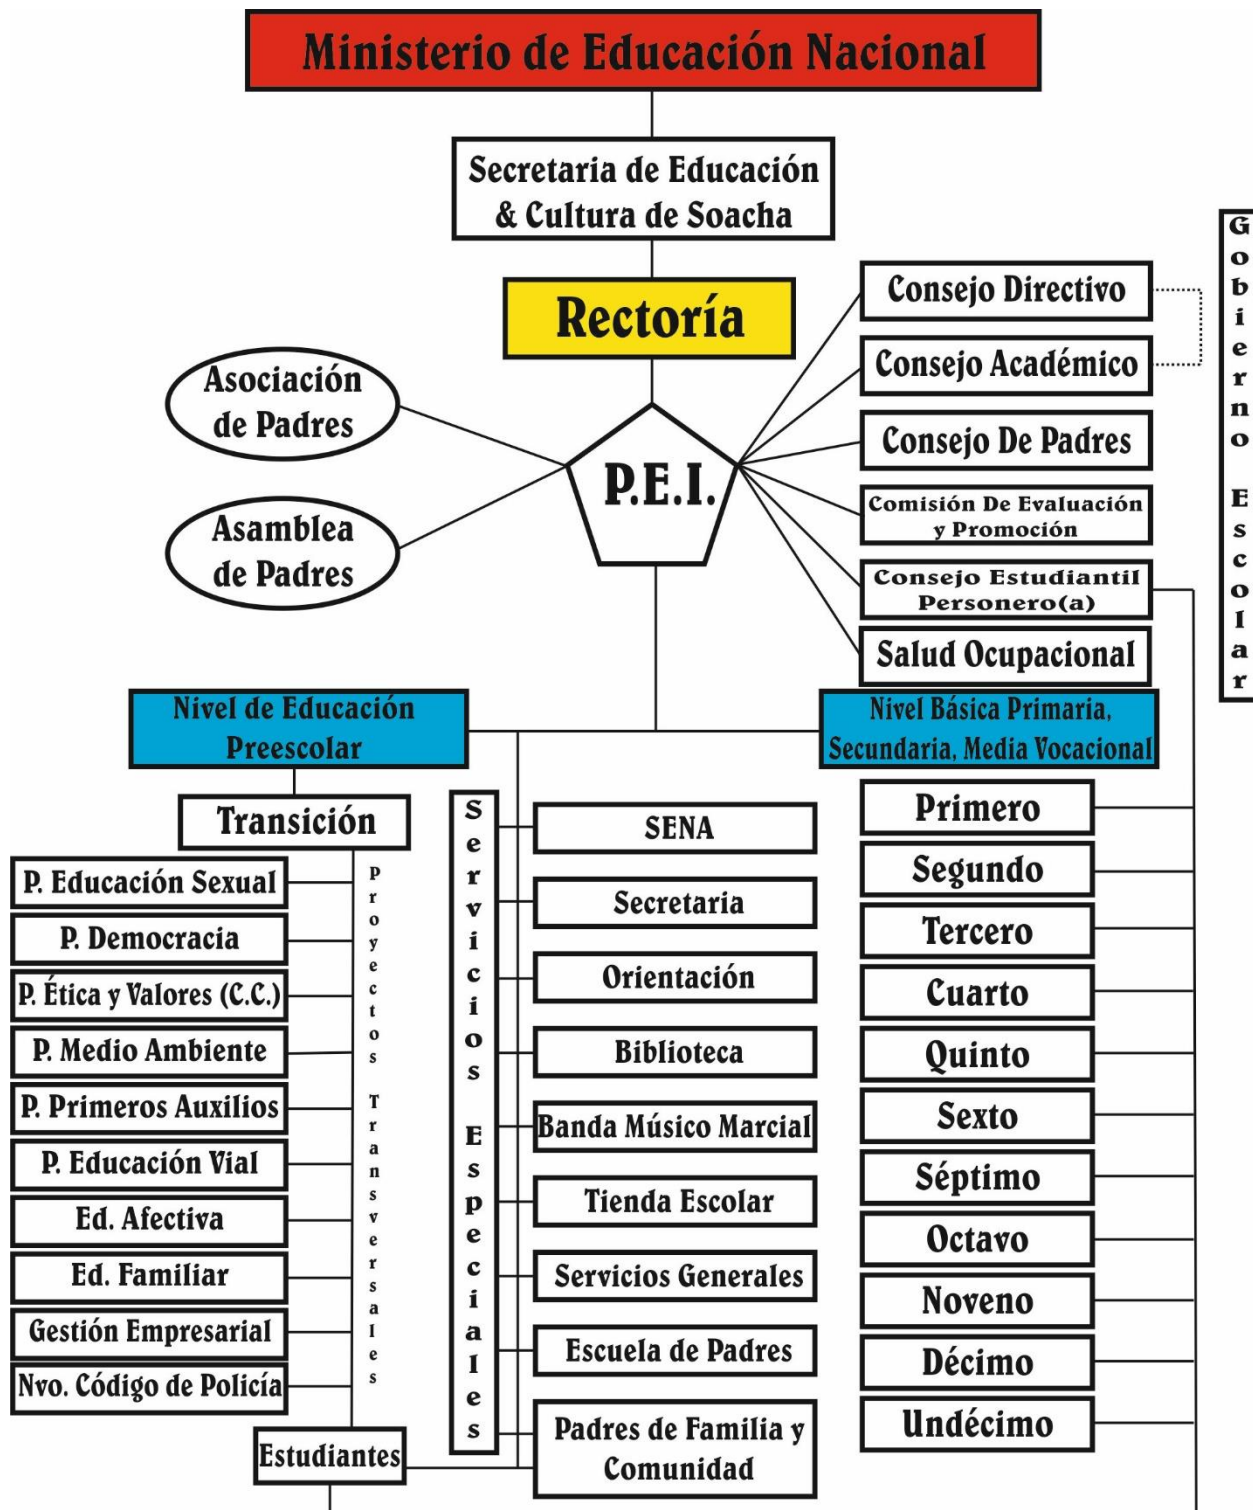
Ministerio de Educación Nacional

Secretaria de Educación & Cultura de Soacha

Rectoría

Asociación de Padres

Asamblea de Padres

P.E.I.

Consejo Directivo

Consejo Académico

Consejo De Padres

Comisión De Evaluación y Promoción

Consejo Estudiantil Personero(a)

Salud Ocupacional

Gobierno Escolar

Nivel de Educación Preescolar

Nivel Básica Primaria, Secundaria, Media Vocacional

Transición

P. Educación Sexual

P. Democracia

P. Ética y Valores (C.C.)

P. Medio Ambiente

P. Primeros Auxilios

P. Educación Vial

Ed. Afectiva

Ed. Familiar

Gestión Empresarial

Nvo. Código de Policía

Proyectos Transversales

Estudiantes

Servicios Especiales

SENA

Secretaria

Orientación

Biblioteca

Banda Músico Marcial

Tienda Escolar

Servicios Generales

Escuela de Padres

Padres de Familia y Comunidad

Primero

Segundo

Tercero

Cuarto

Quinto

Sexto

Séptimo

Octavo

Noveno

Décimo

Undécimo